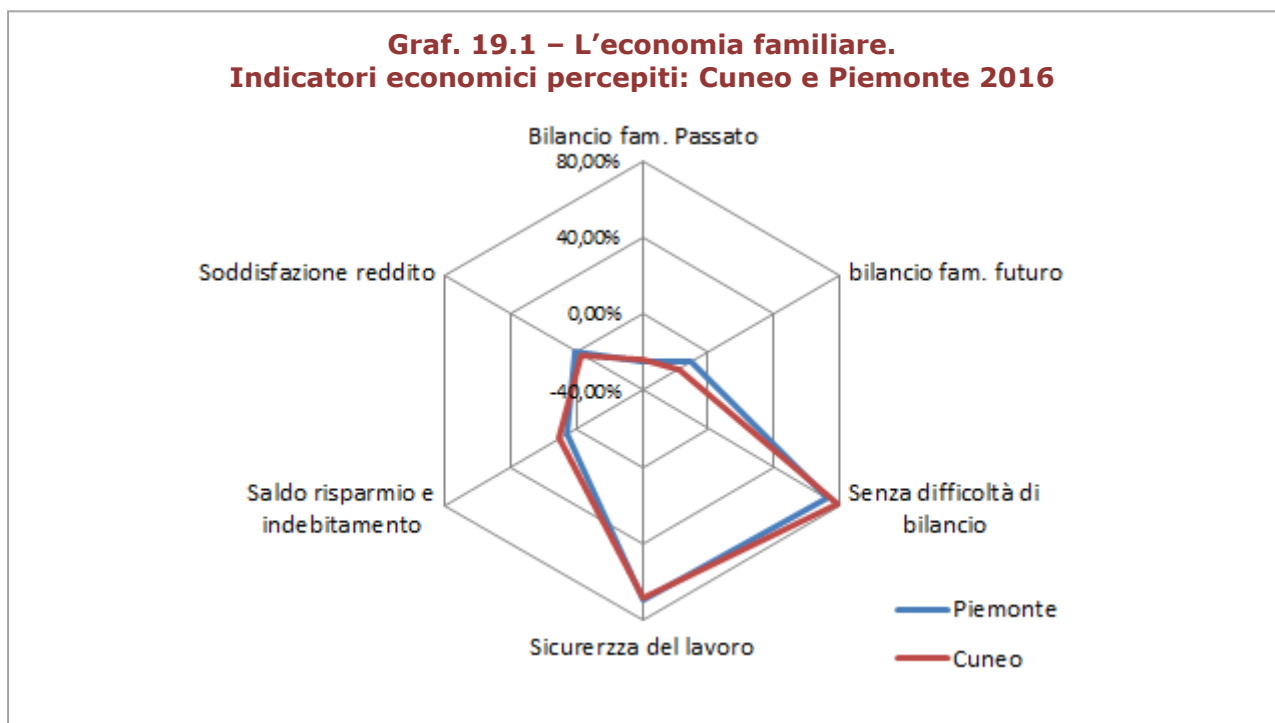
Graf. 19.1 – L'economia familiare.
Indicatori economici percepiti: Cuneo e Piemonte 2016

Bilancio fam. Passato
80,00%
40,00%
0,00%
-40,00%
bilancio fam. futuro
Senza difficoltà di bilancio
Sicurerzza del lavoro
Saldo risparmio e indebitamento
Soddisfazione reddito

Piemonte
Cuneo